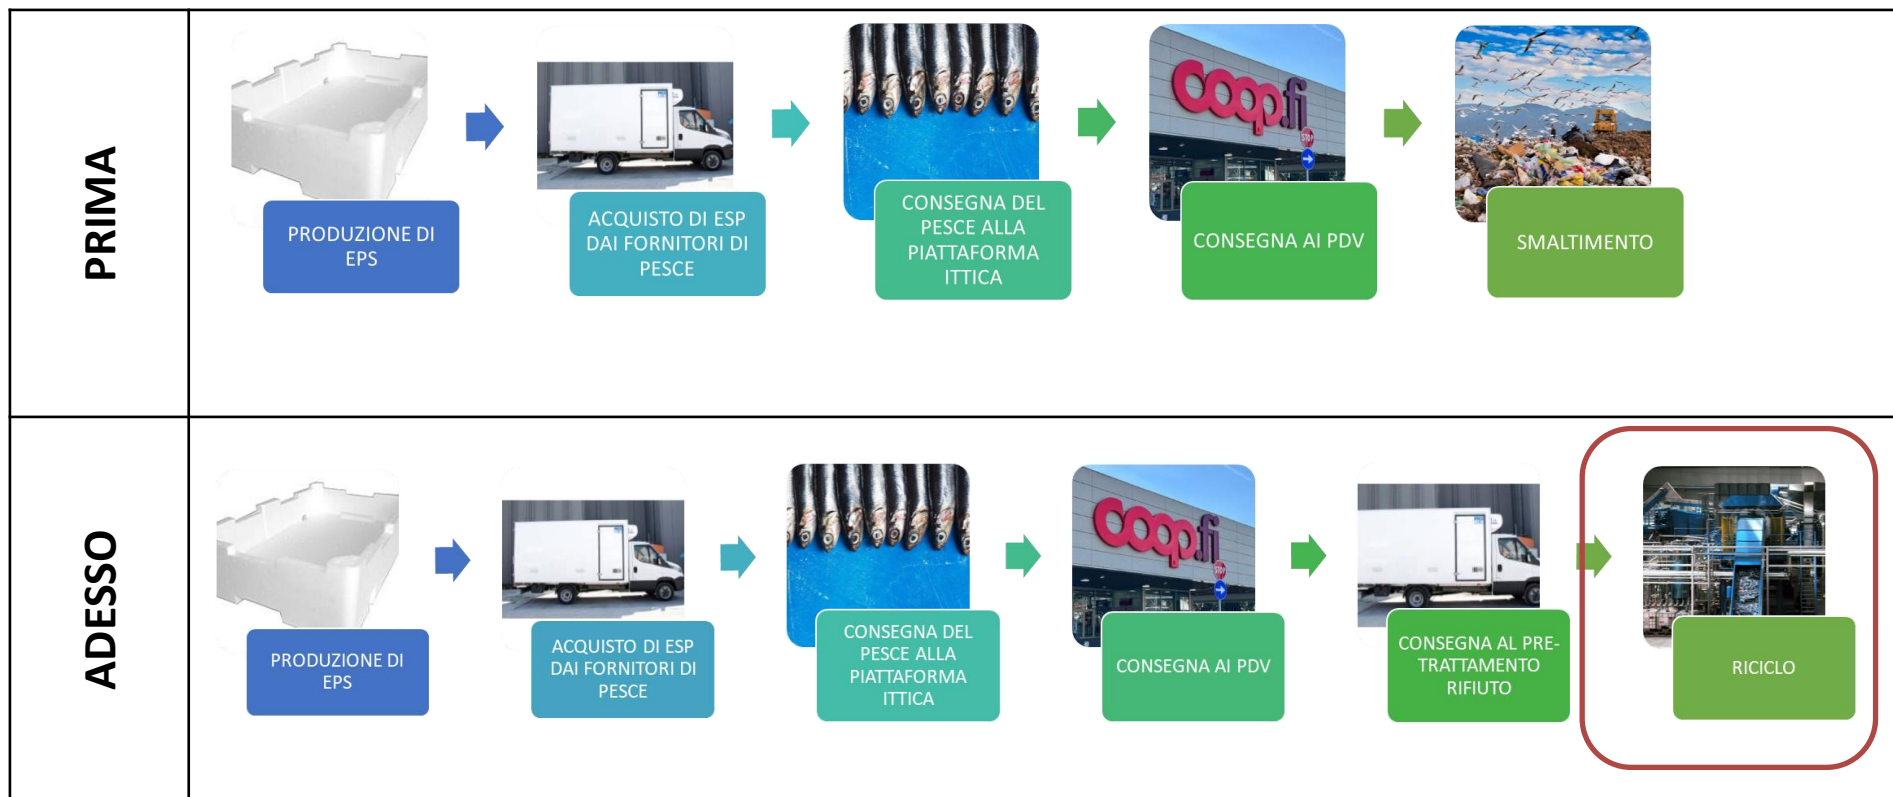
| PRIMA | PRODUZIONE DI EPS | ACQUISTO DI ESP DAI FORNITORI DI PESCE | CONSEGNA DEL PESCE ALLA PIATTAFORMA ITTICA | CONSEGNA AI PDV | SMALTIMENTO | |
|---|---|---|---|---|---|---|
| ADESSO | PRODUZIONE DI EPS | ACQUISTO DI ESP DAI FORNITORI DI PESCE | CONSEGNA DEL PESCE ALLA PIATTAFORMA ITTICA | CONSEGNA AI PDV | CONSEGNA AL PRE-TRATTAMENTO RIFIUTO | RICICLO |

coop.fi

coop.fi